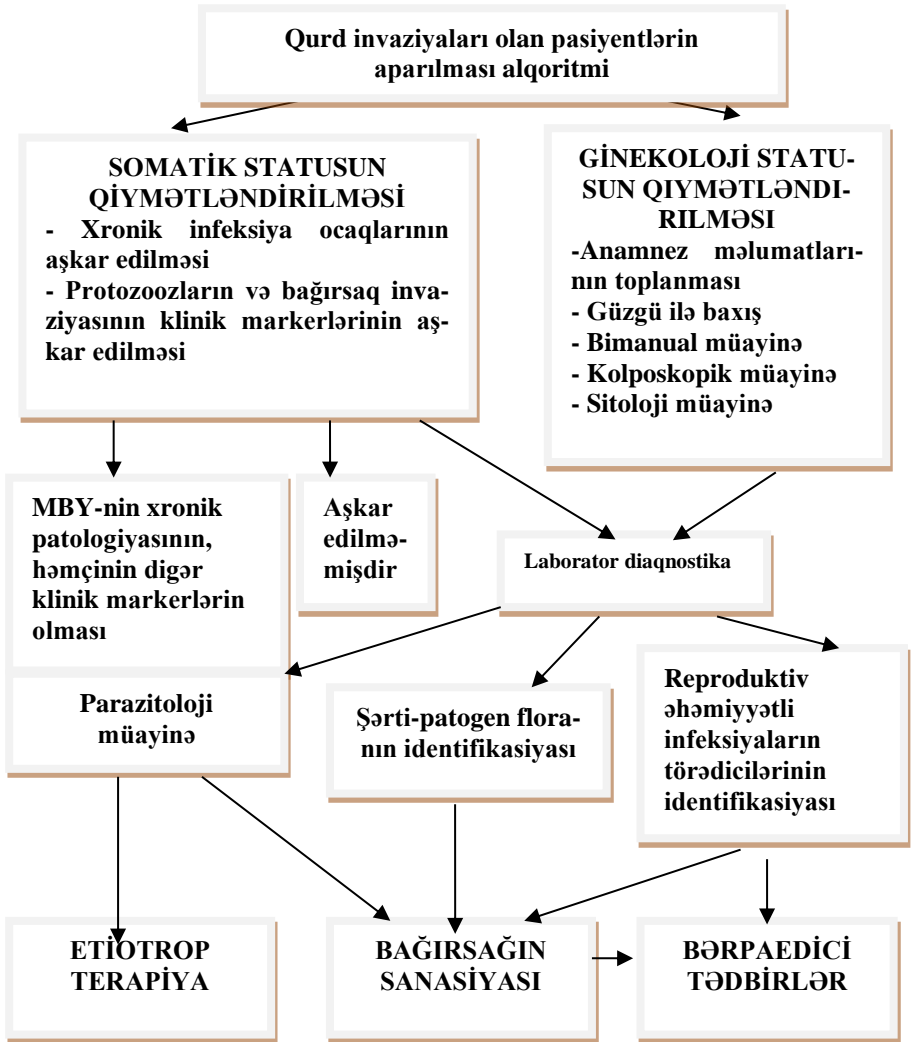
Qurd invaziyaları olan pasiyentlərin aparılması alqoritmi

SOMATİK STATUSUN QİYMƏTLƏNDİRİLMƏSİ
- Xronik infeksiya ocaqlarının aşkar edilməsi
- Protozoozların və bağırsaq invaziyasının klinik markerlərinin aşkar edilməsi

GİNEKOLOJİ STATUSUN QİYMƏTLƏNDİRILMƏSİ
-Anamnez məlumatlarının toplanması
- Güzgü ilə baxış
- Bimanual müayinə
- Kolposkopik müayinə
- Sitoloji müayinə

MBY-nin xronik patologiyasının, həmçinin digər klinik markerlərin olması

Aşkar edilməmişdir

Laborator diaqnostika

Parazitoloji müayinə

Şərti-patogen floranın identifikasiyası

Reproduktiv əhəmiyyətli infeksiyaların törədicilərinin identifikasiyası

ETİOTROP TERAPİYA

BAĞIRSAĞIN SANASİYASI

BƏRPAEDİCİ TƏDBİRLƏR